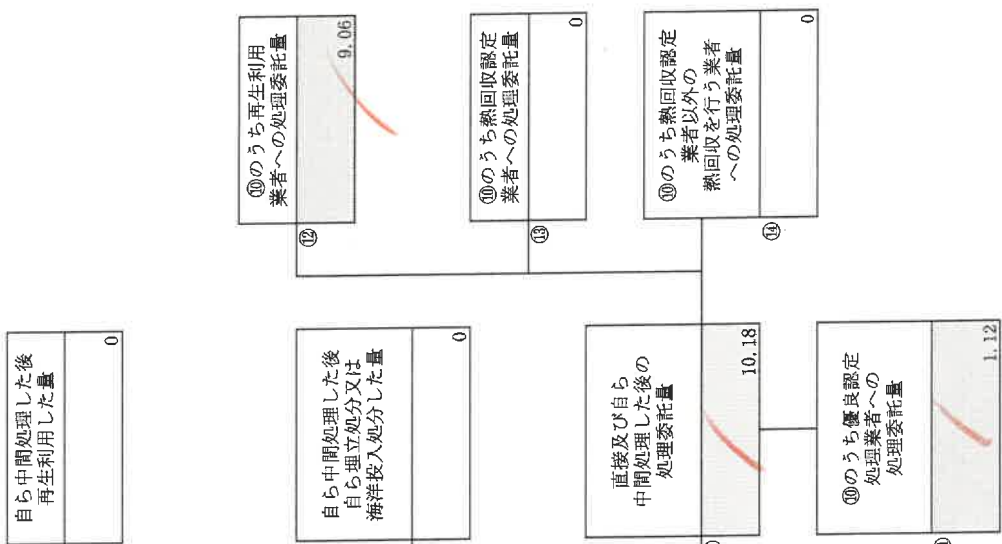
自ら中間処理した後再生利用した量

0

自ら中間処理した後自ら埋立処分又は海洋投入処分した量

0

直接及び自ら中間処理した後の処理委託量

10.18

⑩のうち優良認定処理業者への処理委託量

1.12

⑪

⑩

⑫

⑩のうち再生利用業者への処理委託量

9.06

⑬

⑩のうち熱回収認定業者への処理委託量

0

⑭

⑩のうち熱回収認定業者以外の熱回収を行う業者への処理委託量

0